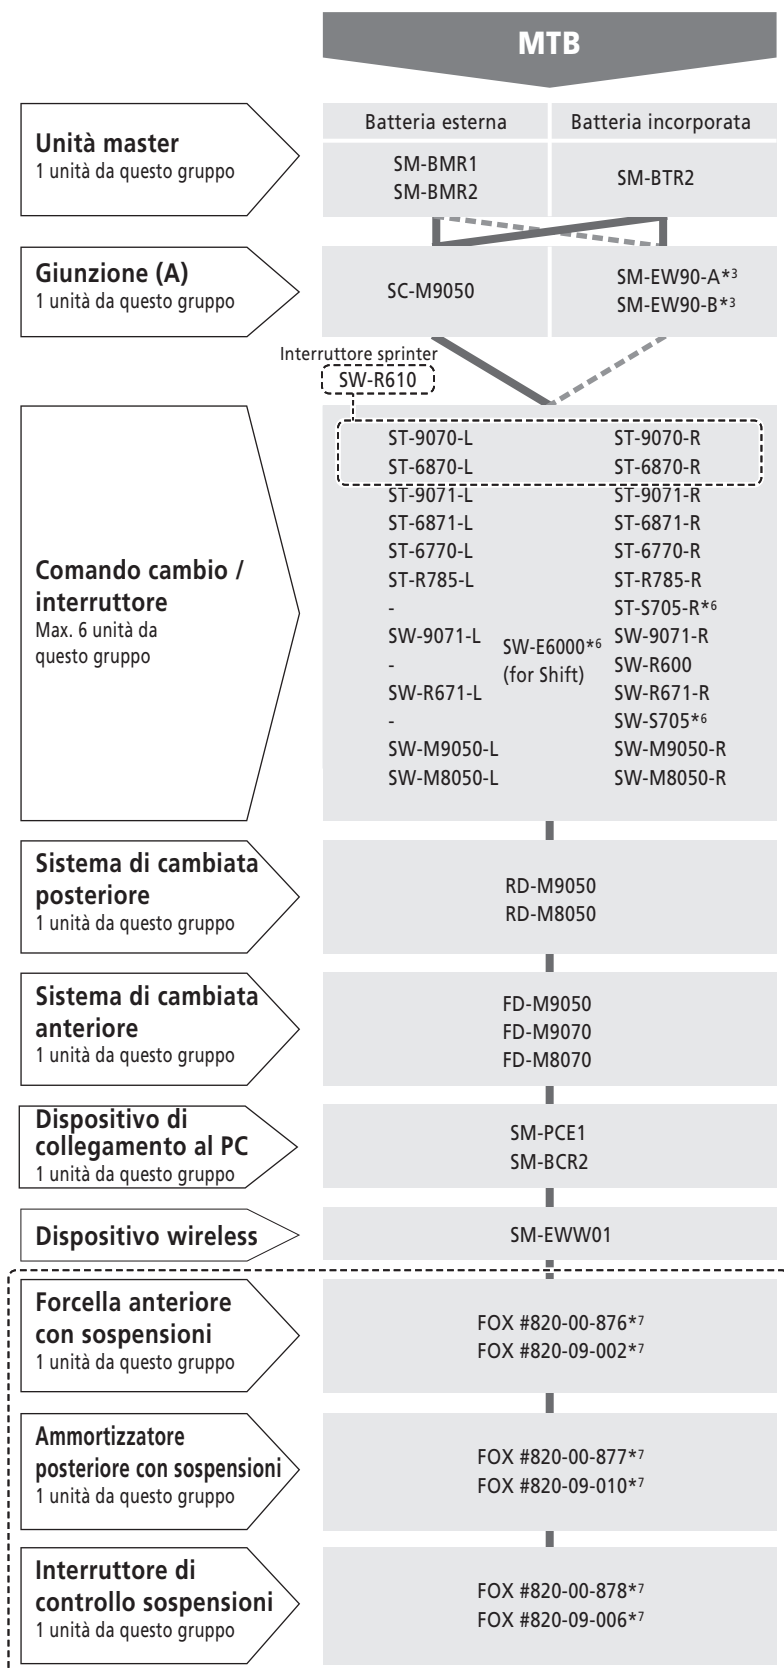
MTB

Unità master
1 unità da questo gruppo

| Batteria esterna | Batteria incorporata |
|---|---|
| SM-BMR1 SM-BMR2 | SM-BTR2 |

Giunzione (A)
1 unità da questo gruppo

SC-M9050

SM-EW90-A*³
SM-EW90-B*³

Interruttore sprinter
SW-R610

Comando cambio / interruttore
Max. 6 unità da questo gruppo

ST-9070-L
ST-6870-L
ST-9071-L
ST-6871-L
ST-6770-L
ST-R785-L
-
SW-9071-L
-
SW-R671-L
-
SW-M9050-L
SW-M8050-L

SW-E6000*⁶
(for Shift)

ST-9070-R
ST-6870-R
ST-9071-R
ST-6871-R
ST-6770-R
ST-R785-R
ST-S705-R*⁶
SW-9071-R
SW-R600
SW-R671-R
SW-S705*⁶
SW-M9050-R
SW-M8050-R

Sistema di cambiata posteriore
1 unità da questo gruppo

RD-M9050
RD-M8050

Sistema di cambiata anteriore
1 unità da questo gruppo

FD-M9050
FD-M9070
FD-M8070

Dispositivo di collegamento al PC
1 unità da questo gruppo

SM-PCE1
SM-BCR2

Dispositivo wireless

SM-EWW01

Forcella anteriore con sospensioni
1 unità da questo gruppo

FOX #820-00-876*⁷
FOX #820-09-002*⁷

Ammortizzatore posteriore con sospensioni
1 unità da questo gruppo

FOX #820-00-877*⁷
FOX #820-09-010*⁷

Interruttore di controllo sospensioni
1 unità da questo gruppo

FOX #820-00-878*⁷
FOX #820-09-006*⁷